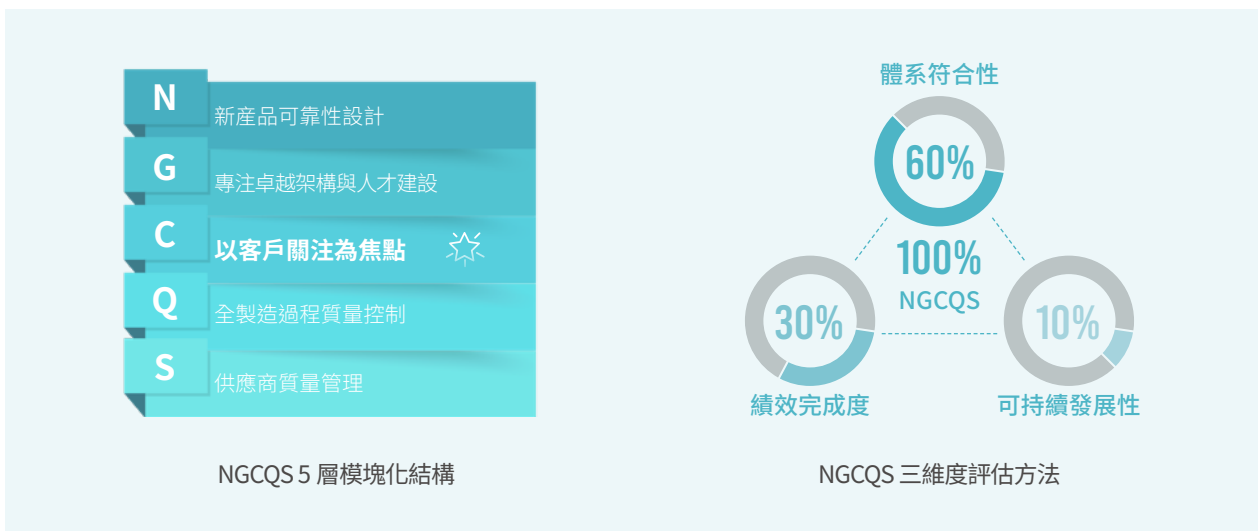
N 新產品可靠性設計

G 專注卓越架構與人才建設

C 以客戶關注為焦點

Q 全製造過程質量控制

S 供應商質量管理

NGCQS 5 層模塊化結構

體系符合性

60%

100%
NGCQS

30%

10%

績效完成度

可持續發展性

NGCQS 三維度評估方法